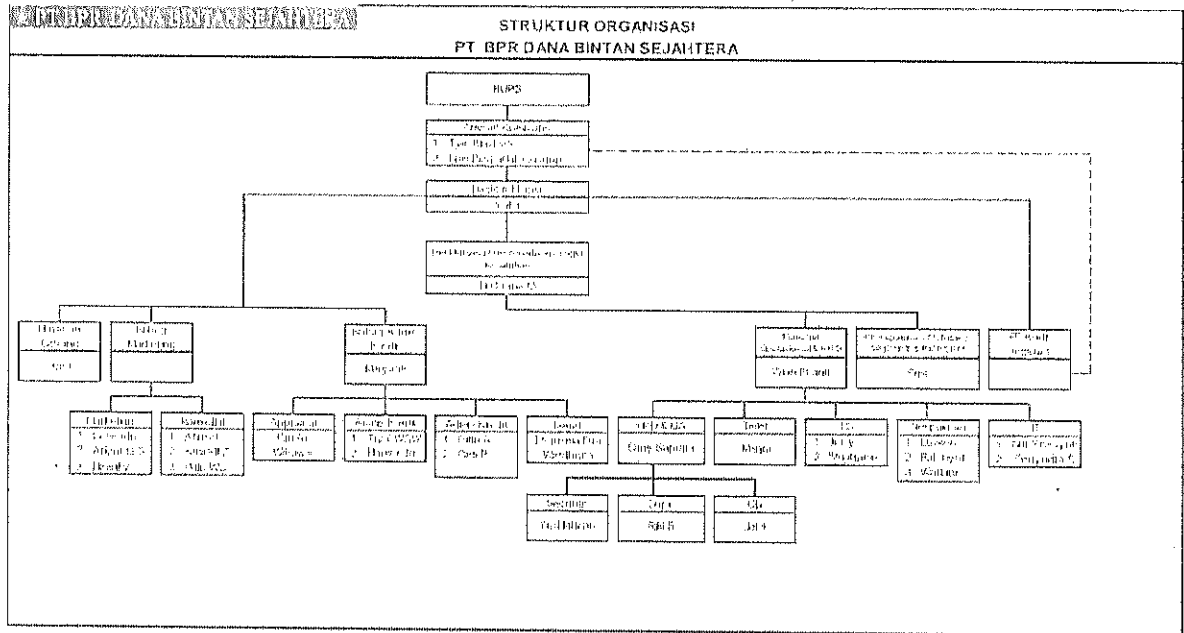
PT BPR DANA BINTAN SEJAHTERA

STRUKTUR ORGANISASI
PT. BPR DANA BINTAN SEJAHTERA

RUPS

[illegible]
1. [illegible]
2. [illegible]

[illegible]
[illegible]

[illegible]
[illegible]

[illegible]
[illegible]

Bidang Marketing

Bidang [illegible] Kredit
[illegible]

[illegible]
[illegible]

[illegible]
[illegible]

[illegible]
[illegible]

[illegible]
1. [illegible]
2. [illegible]
3. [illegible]

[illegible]
1. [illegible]
2. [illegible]
3. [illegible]

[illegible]
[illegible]

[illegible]
1. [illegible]
2. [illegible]

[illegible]
1. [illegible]
2. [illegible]

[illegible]
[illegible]

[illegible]
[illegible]

Teller
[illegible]

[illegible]
1. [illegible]
2. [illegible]

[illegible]
1. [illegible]
2. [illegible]
3. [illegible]

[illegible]
1. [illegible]
2. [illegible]

Security
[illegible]

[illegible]
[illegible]

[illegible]
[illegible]